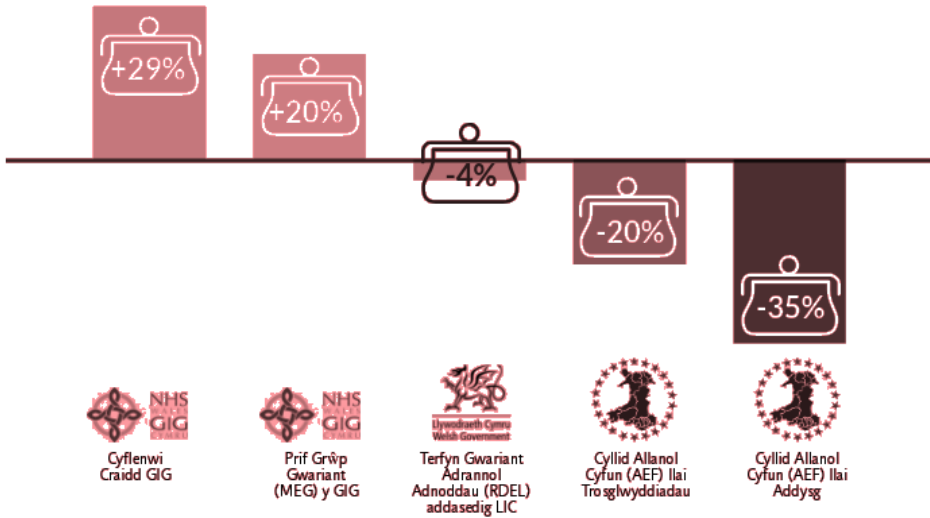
+29%

+20%

-4%

-20%

-35%

NHS WALES GIG CYMRU

Cyflenwi Craidd GIG

NHS WALES GIG CYMRU

Prif Grŵp Gwariant (MEG) y GIG

Llywodraeth Cymru Welsh Government

Terfyn Gwariant Adrannol Adnoddau (RDEL) addasedig LIC

Cyllid Allanol Cyfun (AEF) llai Trosglwyddiadau

Cyllid Allanol Cyfun (AEF) llai Addysg